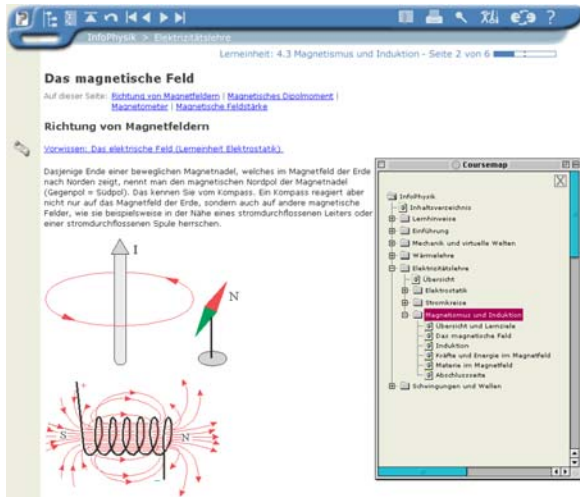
InfoPhysik > Elektrizitätslehre

Lerneinheit: 4.3 Magnetismus und Induktion - Seite 2 von 6

Das magnetische Feld

Auf dieser Seite: Richtung von Magnetfeldern | Magnetisches Dipolmoment | Magnetometer | Magnetische Feldstärke

Richtung von Magnetfeldern

Vorwissen: Das elektrische Feld (Lerneinheit Elektrostatik)

Dasjenige Ende einer beweglichen Magnetnadel, welches im Magnetfeld der Erde nach Norden zeigt, nennt man den magnetischen Nordpol der Magnetnadel (Gegenpol = Südpol). Das kennen Sie vom Kompass. Ein Kompass reagiert aber nicht nur auf das Magnetfeld der Erde, sondern auch auf andere magnetische Felder, wie sie beispielsweise in der Nähe eines stromdurchflossenen Leiters oder einer stromdurchflossenen Spule herrschen.

I

N

S

N

Coursemap

InfoPhysik
Inhaltsverzeichnis
Lernhinweise
Einführung
Mechanik und virtuelle Welten
Wärmelehre
Elektrizitätslehre
Übersicht
Elektrostatik
Stromkreise
Magnetismus und Induktion
Übersicht und Lernziele
Das magnetische Feld
Induktion
Kräfte und Energie im Magnetfeld
Materie im Magnetfeld
Abschlussseite
Schwingungen und Wellen